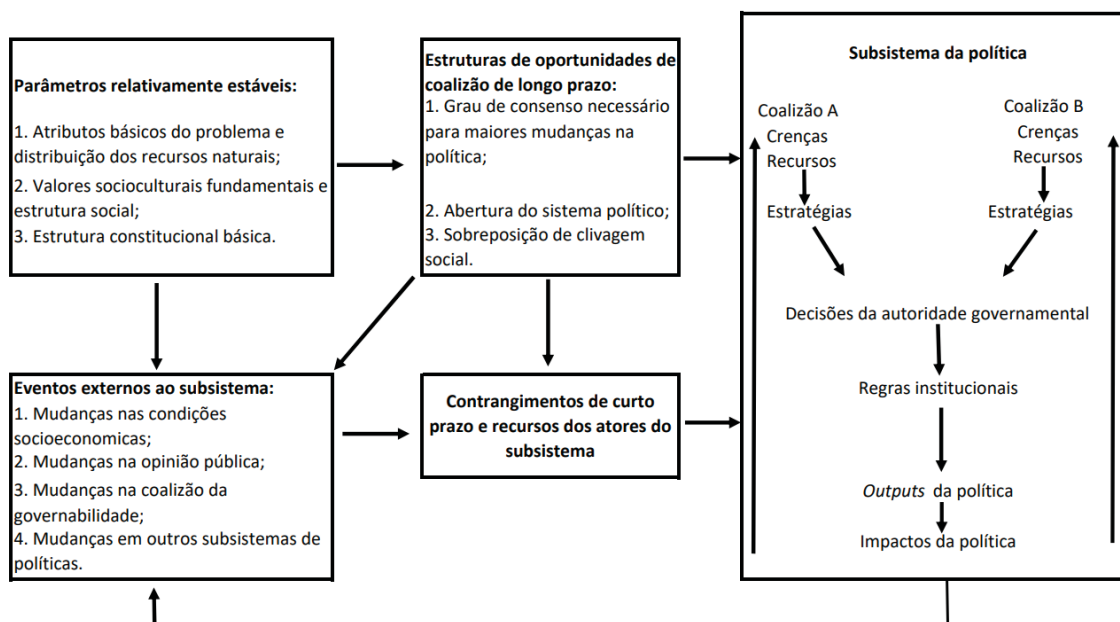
Parâmetros relativamente estáveis:

1. Atributos básicos do problema e distribuição dos recursos naturais;
2. Valores socioculturais fundamentais e estrutura social;
3. Estrutura constitucional básica.

Estruturas de oportunidades de coalizão de longo prazo:
1. Grau de consenso necessário para maiores mudanças na política;

2. Abertura do sistema político;
3. Sobreposição de clivagem social.

Subsistema da política

Coalizão A
Crenças
Recursos
Estratégias

Coalizão B
Crenças
Recursos
Estratégias

Decisões da autoridade governamental

Regras institucionais

Outputs da política

Impactos da política

Eventos externos ao subsistema:
1. Mudanças nas condições socioeconomicas;
2. Mudanças na opinião pública;
3. Mudanças na coalizão da governabilidade;
4. Mudanças em outros subsistemas de políticas.

Contrangimentos de curto prazo e recursos dos atores do subsistema